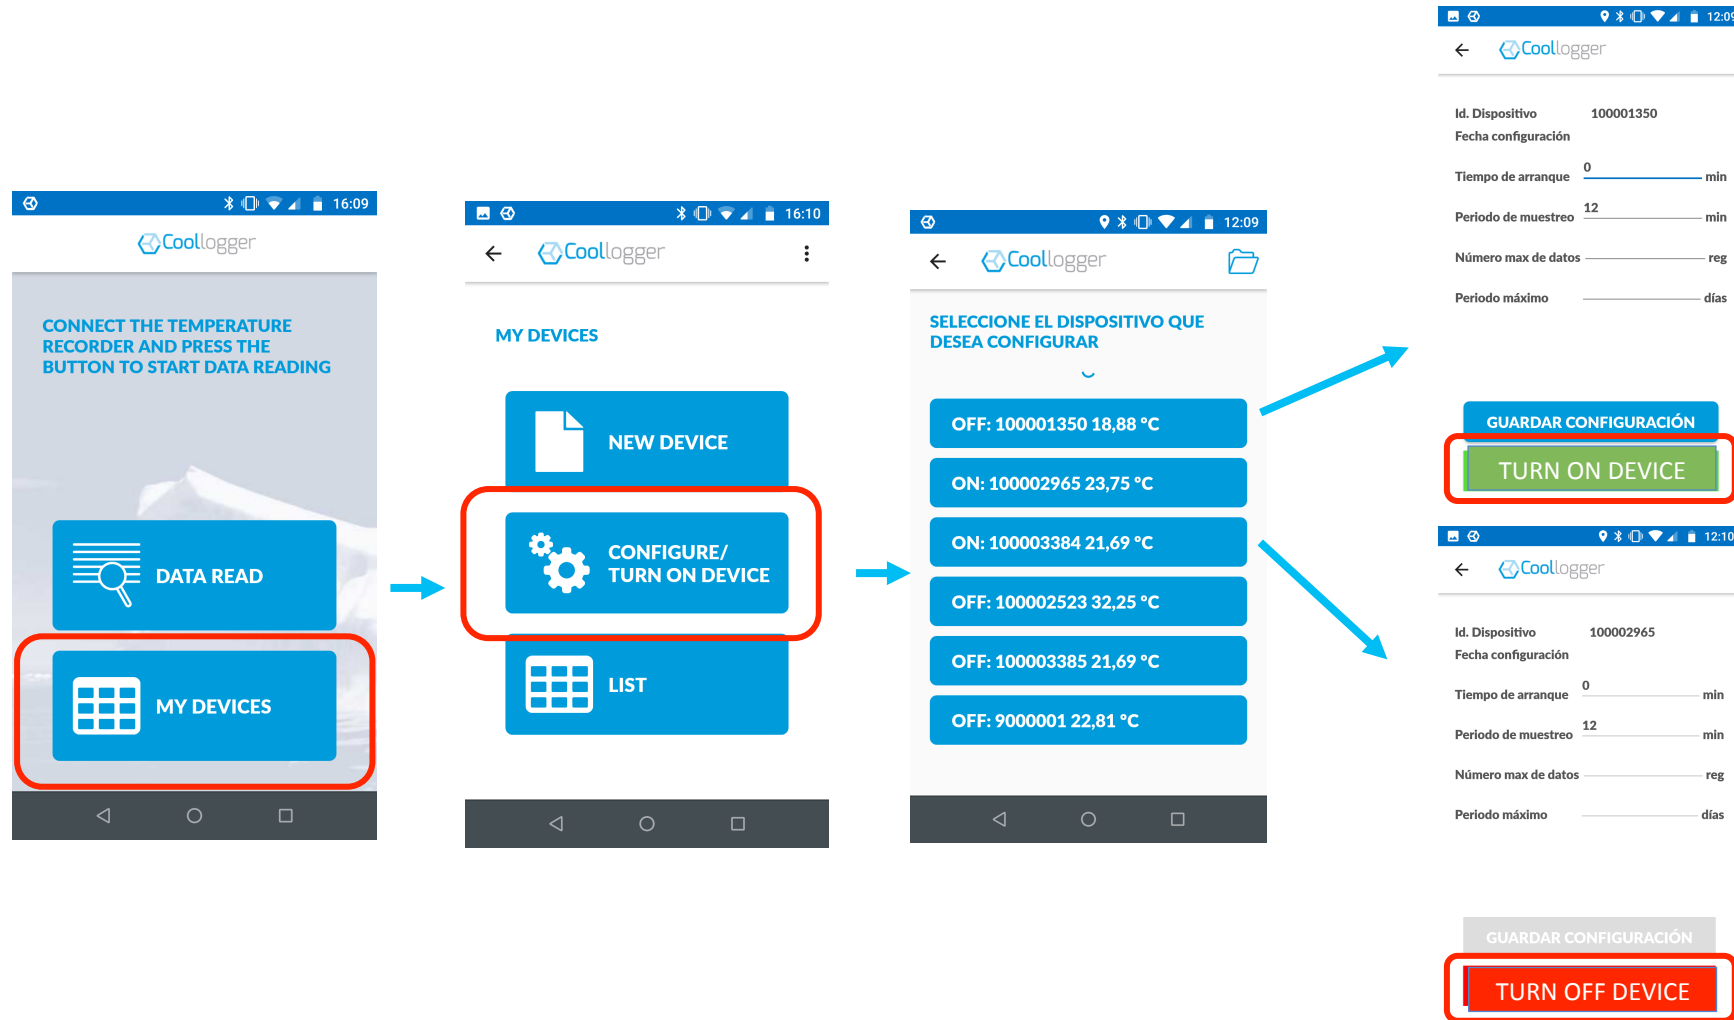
16:09

Coollogger

CONNECT THE TEMPERATURE RECORDER AND PRESS THE BUTTON TO START DATA READING

DATA READ

MY DEVICES

16:10

Coollogger

MY DEVICES

NEW DEVICE

CONFIGURE/ TURN ON DEVICE

LIST

12:09

Coollogger

SELECCIONE EL DISPOSITIVO QUE DESEA CONFIGURAR

OFF: 100001350 18,88 °C

ON: 100002965 23,75 °C

ON: 100003384 21,69 °C

OFF: 100002523 32,25 °C

OFF: 100003385 21,69 °C

OFF: 9000001 22,81 °C

12:09

Coollogger

Id. Dispositivo 100001350
Fecha configuración
Tiempo de arranque 0 min
Periodo de muestreo 12 min
Número max de datos reg
Periodo máximo días

GUARDAR CONFIGURACIÓN

TURN ON DEVICE

12:10

Coollogger

Id. Dispositivo 100002965
Fecha configuración
Tiempo de arranque 0 min
Periodo de muestreo 12 min
Número max de datos reg
Periodo máximo días

GUARDAR CONFIGURACIÓN

TURN OFF DEVICE